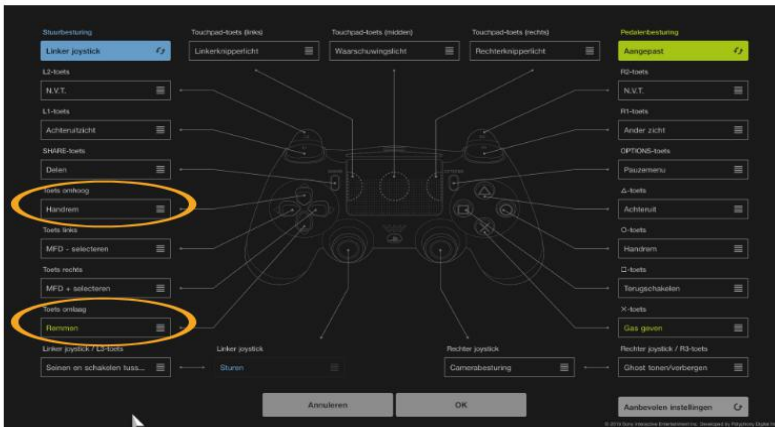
Stuurbesturing

Linker joystick

Touchpad-toets (links)

Linkerknipperlicht

Touchpad-toets (midden)

Waarschuwingslicht

Touchpad-toets (rechts)

Rechterknipperlicht

Pedalenbesturing

Aangepast

L2-toets

N.V.T.

L1-toets

Achteruitzicht

SHARE-toets

Delen

Toets omhoog

Handrem

Toets links

MFD - selecteren

Toets rechts

MFD + selecteren

Toets omlaag

Remmen

Linker joystick / L3-toets

Seinen en schakelen tuss...

Linker joystick

Sturen

Rechter joystick

Camerabesturing

R2-toets

N.V.T.

R1-toets

Ander zicht

OPTIONS-toets

Pauzemenu

△-toets

Achteruit

○-toets

Handrem

□-toets

Terugschakelen

✕-toets

Gas geven

Rechter joystick / R3-toets

Ghost tonen/verbergen

Annuleren

OK

Aanbevolen instellingen

© 2019 Sony Interactive Entertainment Inc. Developed by Polyphony Digital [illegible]